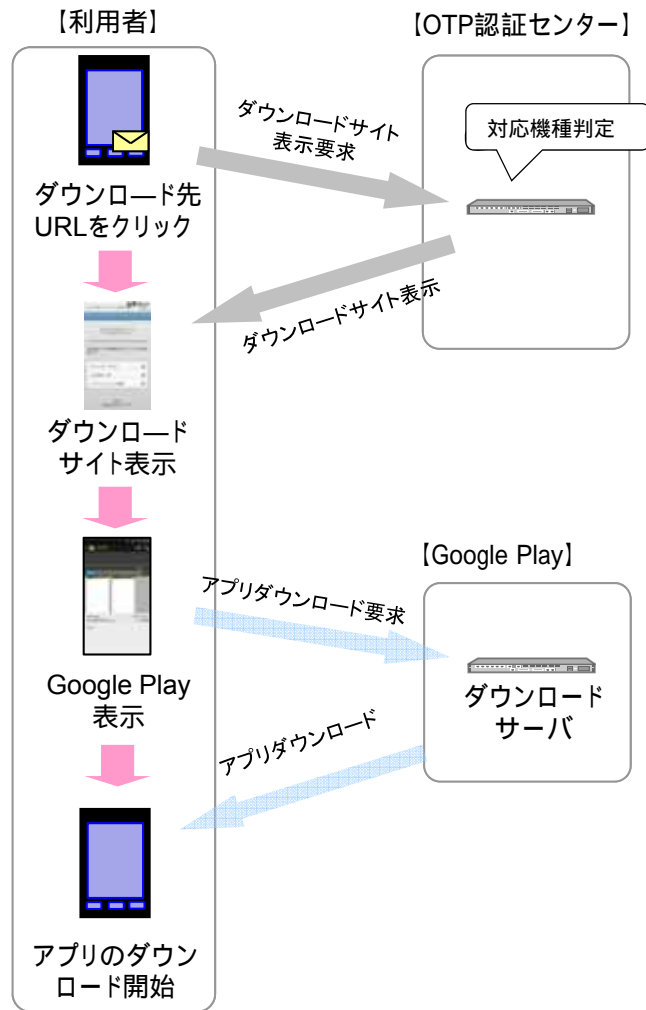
【利用者】

【OTP認証センター】

ダウンロードサイト表示要求

対応機種判定

ダウンロード先URLをクリック

ダウンロードサイト表示

ダウンロードサイト表示

【Google Play】

アプリダウンロード要求

Google Play表示

ダウンロードサーバ

アプリダウンロード

アプリのダウンロード開始